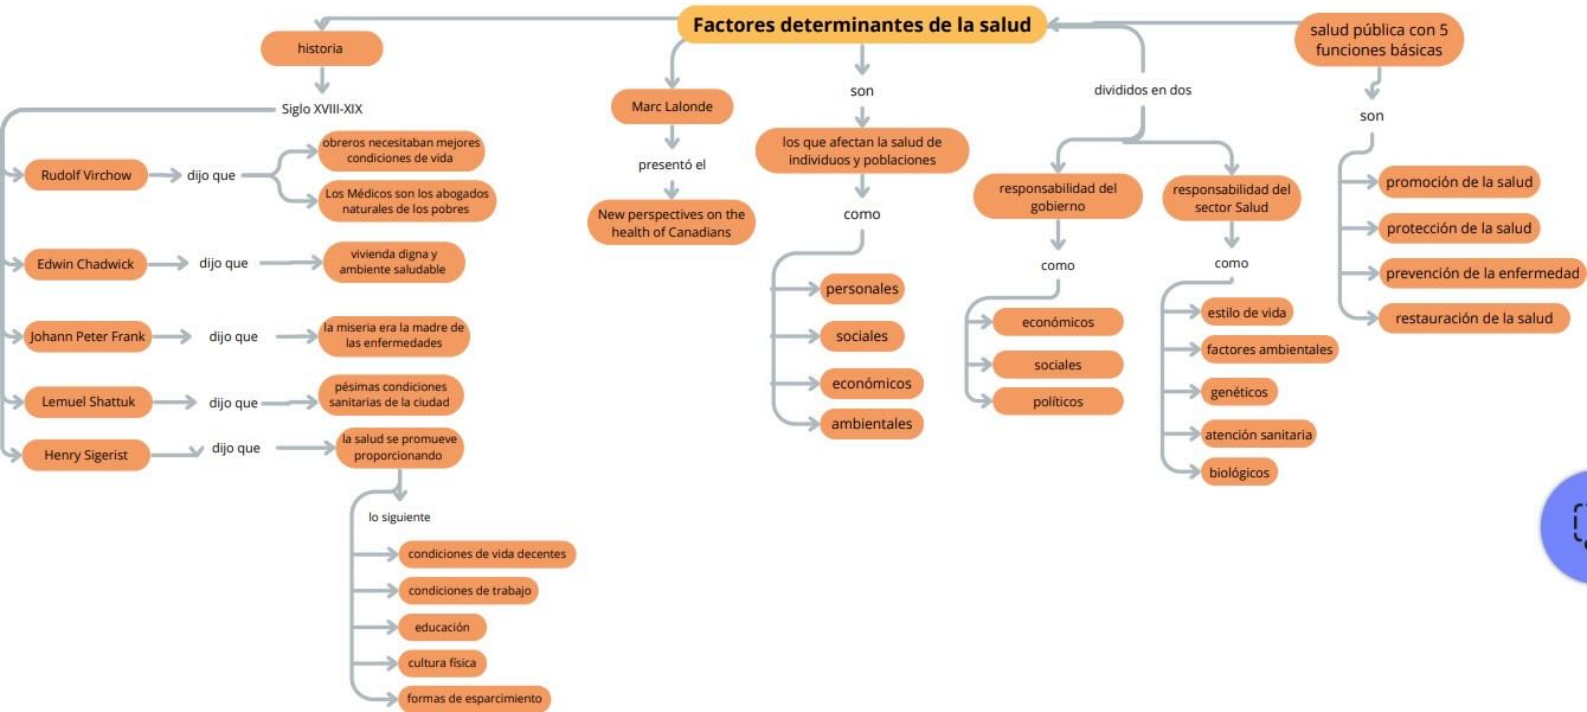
Factores determinantes de la salud

historia

Siglo XVIII-XIX

Rudolf Virchow dijo que obreros necesitaban mejores condiciones de vida

Los Médicos son los abogados naturales de los pobres

Edwin Chadwick dijo que vivienda digna y ambiente saludable

Johann Peter Frank dijo que la miseria era la madre de las enfermedades

Lemuel Shattuk dijo que pésimas condiciones sanitarias de la ciudad

Henry Sigerist dijo que la salud se promueve proporcionando

lo siguiente

condiciones de vida decentes

condiciones de trabajo

educación

cultura física

formas de esparcimiento

Marc Lalonde

presentó el

New perspectives on the health of Canadians

son

los que afectan la salud de individuos y poblaciones

como

personales

sociales

económicos

ambientales

divididos en dos

responsabilidad del gobierno

como

económicos

sociales

políticos

responsabilidad del sector Salud

como

estilo de vida

factores ambientales

genéticos

atención sanitaria

biológicos

salud pública con 5 funciones básicas

son

promoción de la salud

protección de la salud

prevención de la enfermedad

restauración de la salud